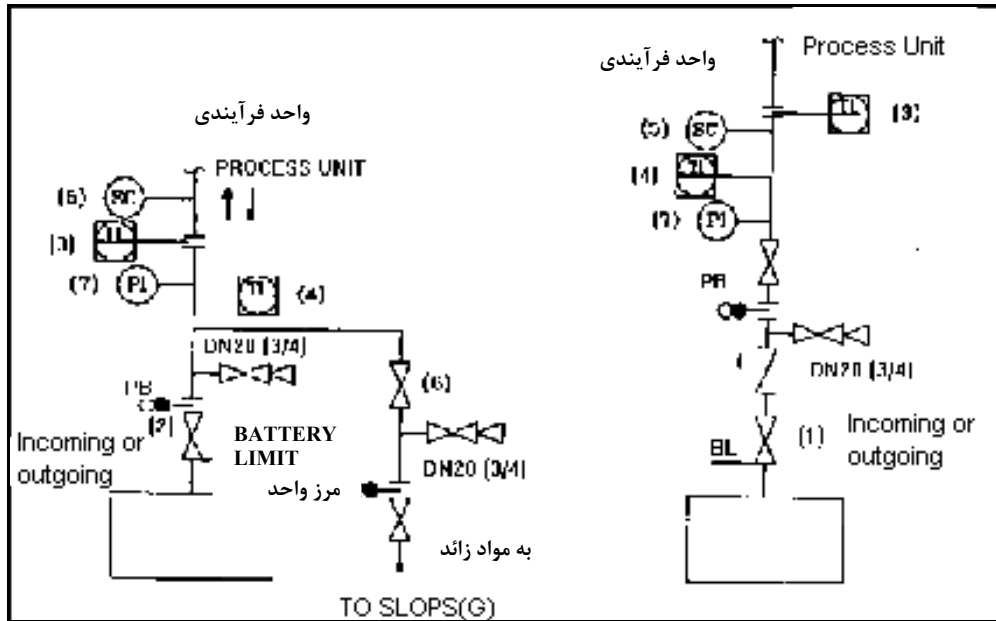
واحد فرآیندی

PROCESS UNIT

(5) SC

(3) TI

(7) PI

TI (4)

DN20 (3/4)

PB

(2)

Incoming or outgoing

BATTERY LIMIT

مرز واحد

(6)

DN20 (3/4)

به مواد زائد

TO SLOPS(G)

Process Unit

واحد فرآیندی

TI (3)

(5) SC

(4) TI

(7) PI

PB

DN20 (3/4)

BL

(1)

Incoming or outgoing